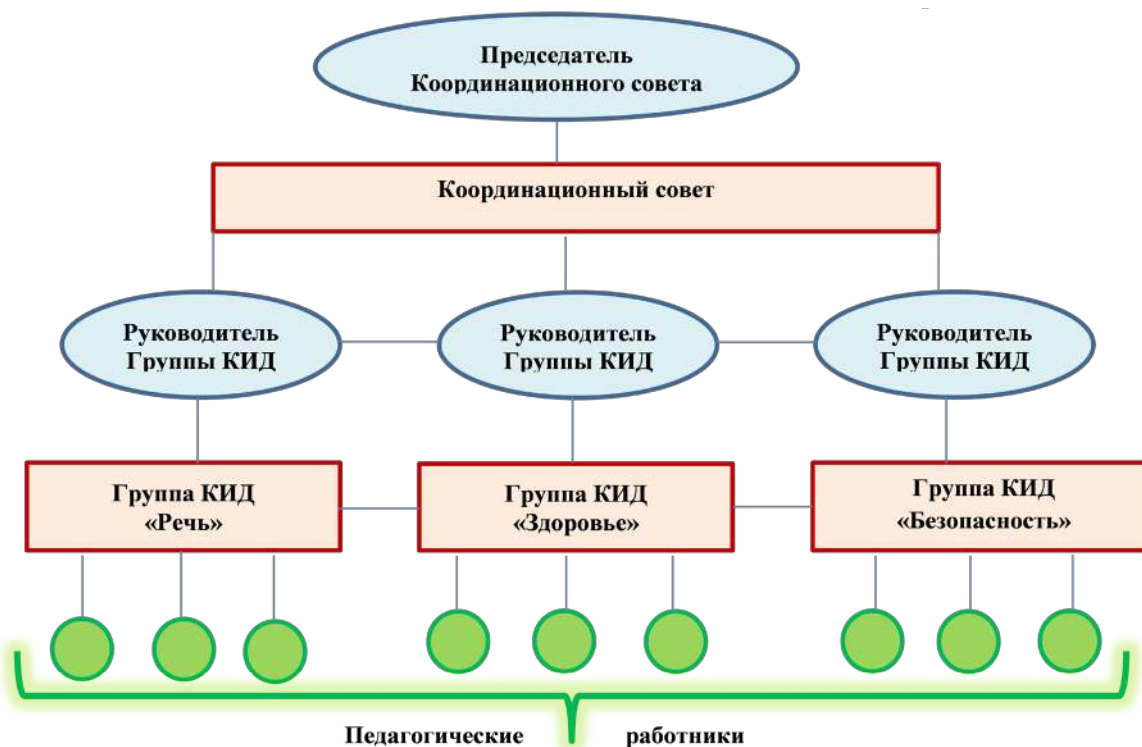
Председатель
Координационного совета

Координационный совет

Руководитель
Группы КИД

Руководитель
Группы КИД

Руководитель
Группы КИД

Группа КИД
«Речь»

Группа КИД
«Здоровье»

Группа КИД
«Безопасность»

Педагогические работники